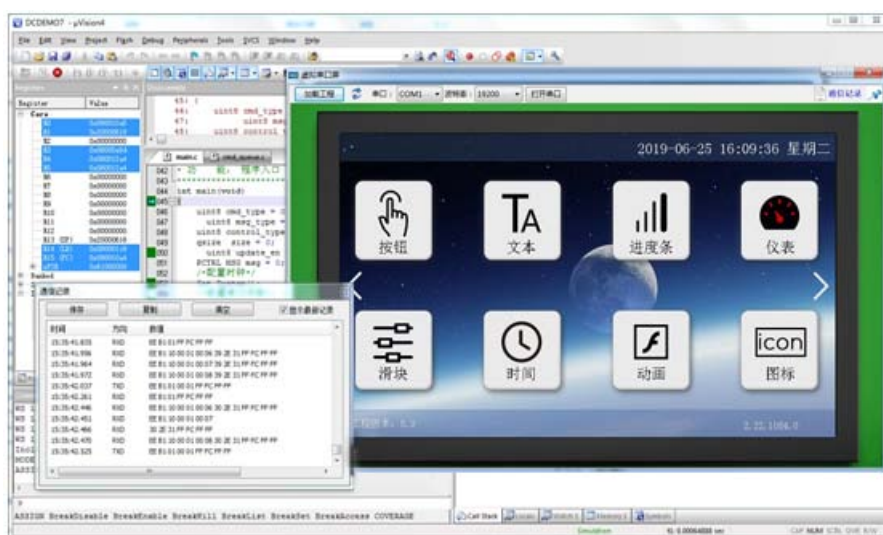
DCDEMO7 - µVision4

File Edit View Project Flash Debug Peripherals Tools SVCS Window Help

Register Value

Core

R0
R1
R2
R3
R4
R5
R6
R7
R8
R9
R10
R11
R12
R13 (SP)
R14 (LR)
R15 (PC)
xPSR

Banked
System

main.c

045 {
046 uint8 cmd_type
047 uint8 msg
048 uint8 control

042
043
044 int main(void)
045 {
046 uint8 cmd_type = 0
047 uint8 msg_type =
048 uint8 control_type
049 qsize size = 0;
050 uint8 update_en
051 PCTRL_MSG msg = 0
052 /*配置时钟*/

通信记录

保存 复制 清空 显示最新记录

| 时间 | 方向 | 数据 |
|---|---|---|
| 15:35:41.835 | RXD | EE B1 01 FF FC FF FF |
| 15:35:41.936 | RXD | EE B1 10 00 01 00 06 39 2E 31 FF FC FF FF |
| 15:35:41.964 | RXD | EE B1 10 00 01 00 07 39 2E 31 FF FC FF FF |
| 15:35:41.972 | RXD | EE B1 10 00 01 00 08 39 2E 31 FF FC FF FF |
| 15:35:42.037 | TXD | EE B1 01 00 01 FF FC FF FF |
| 15:35:42.261 | RXD | EE B1 01 FF FC FF FF |
| 15:35:42.446 | RXD | EE B1 10 00 01 00 06 30 2E 31 FF FC FF FF |
| 15:35:42.451 | RXD | EE B1 10 00 01 00 07 |
| 15:35:42.466 | RXD | 30 2E 31 FF FC FF FF |
| 15:35:42.470 | RXD | EE B1 10 00 01 00 08 30 2E 31 FF FC FF FF |
| 15:35:42.525 | TXD | EE B1 01 00 01 FF FC FF FF |

虚拟串口屏

加载工程 串口: COM1 波特率: 19200 打开串口 通信记录

2019-06-25 16:09:36 星期二

按钮 文本 进度条 仪表

滑块 时间 动画 图标

icon

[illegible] 1.3

2.22.1086.0

ASSIGN BreakDisable BreakEnable BreakKill BreakList BreakSet BreakAccess COVERAGE

Call Stack Locals Watch 1 Memory 1 Symbols

Simulation t1: 0.00064658 sec CAP NUM SCRL OVR R/W